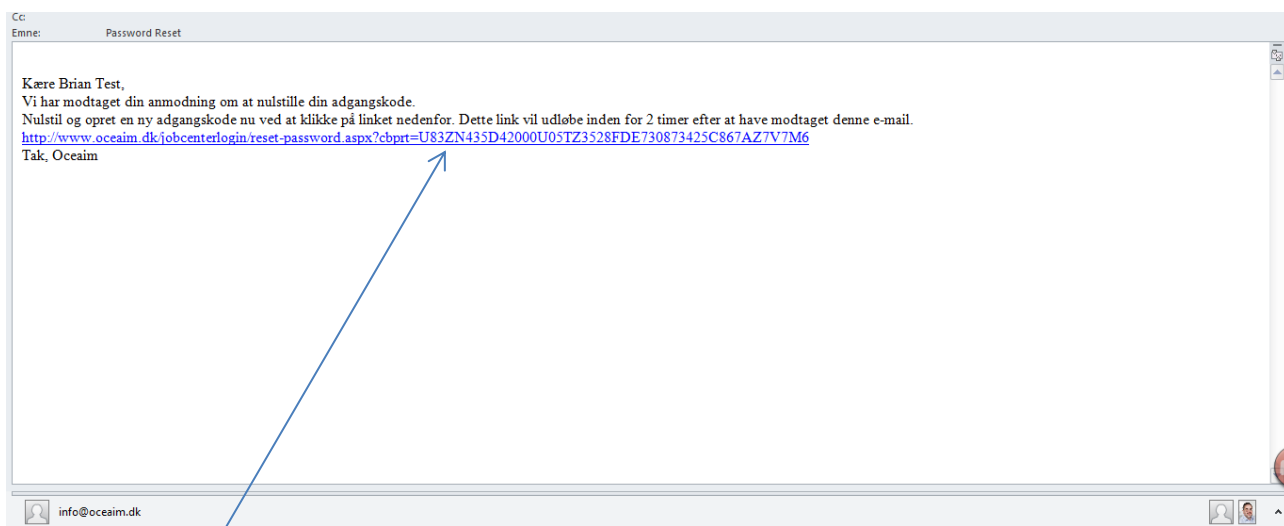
Cc:
Emne: Password Reset

Kære Brian Test,
Vi har modtaget din anmodning om at nulstille din adgangskode.
Nulstil og opret en ny adgangskode nu ved at klikke på linket nedenfor. Dette link vil udløbe inden for 2 timer efter at have modtaget denne e-mail.
http://www.oceaim.dk/jobcenterlogin/reset-password.aspx?cbprt=U83ZN435D42000U05TZ3528FDE730873425C867AZ7V7M6
Tak, Oceaim

info@oceaim.dk